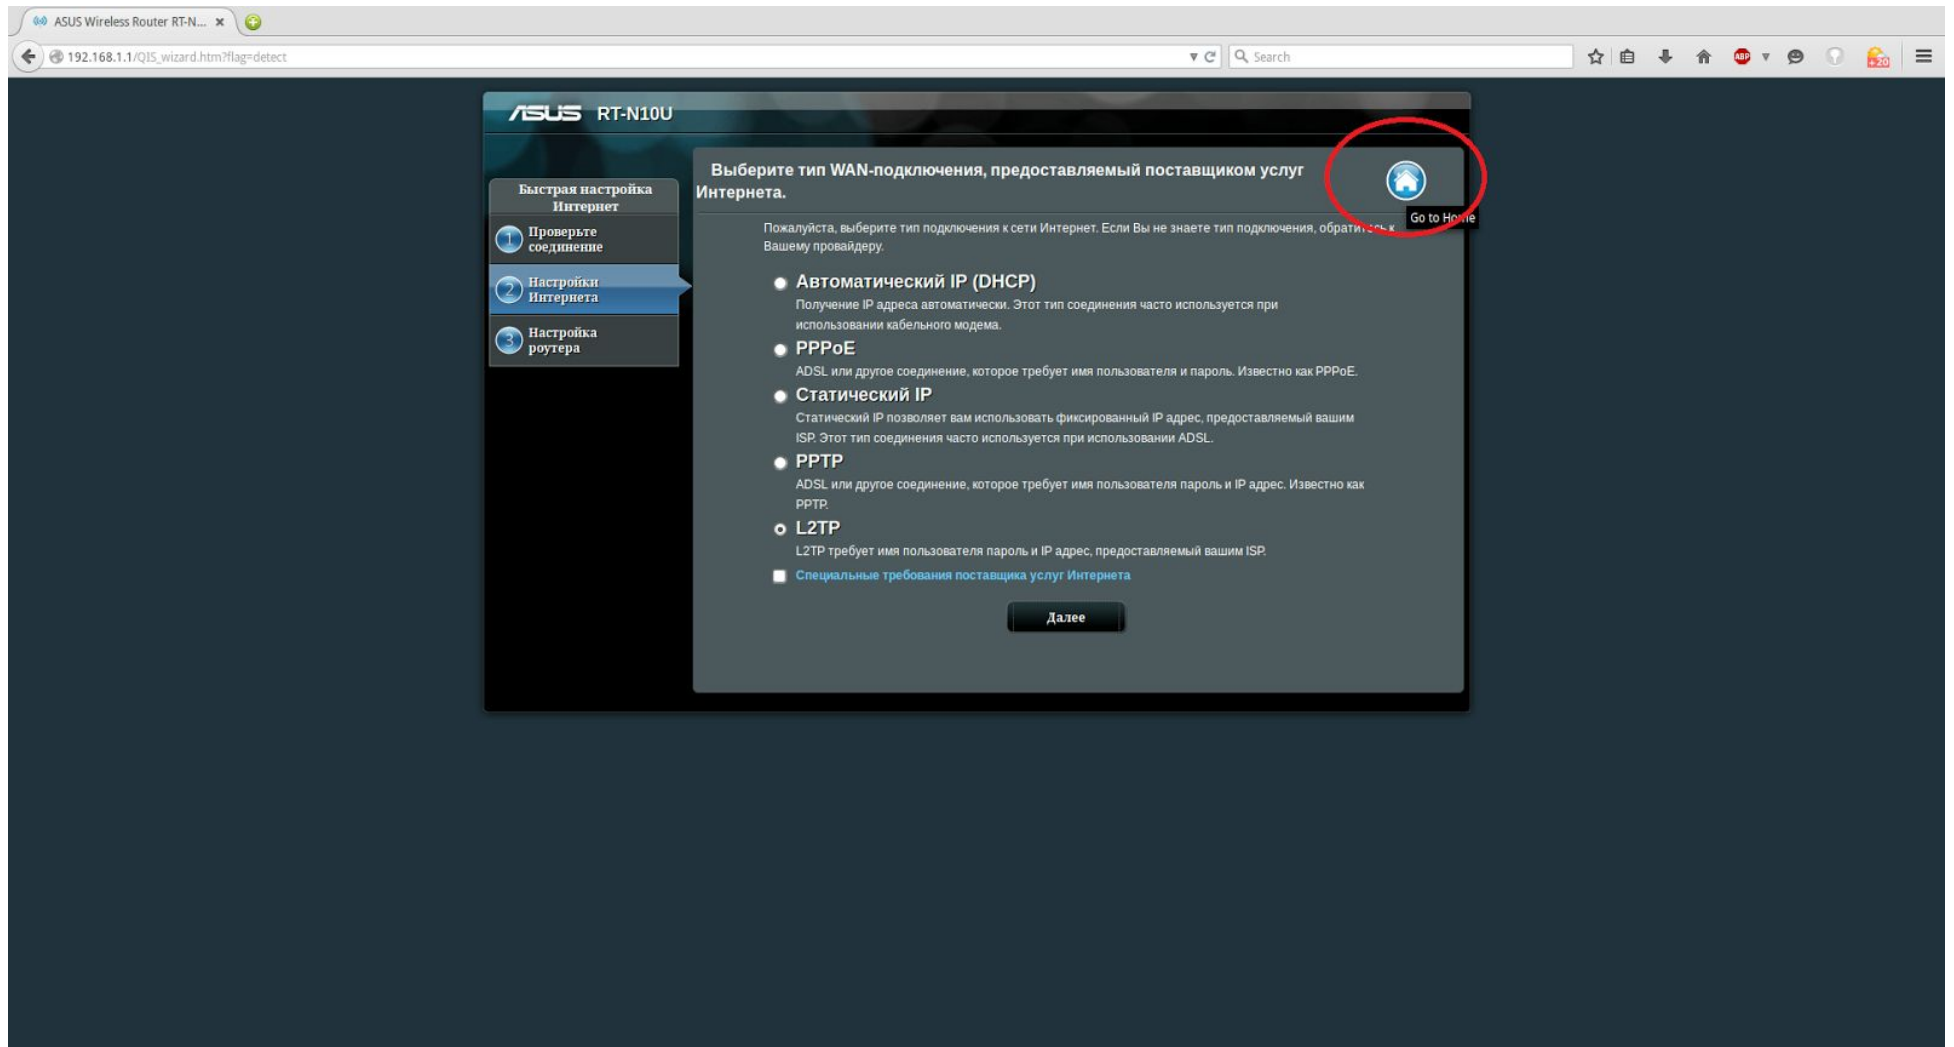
ASUS Wireless Router RT-N... ×

192.168.1.1/QIS_wizard.htm?flag=detect

Search

ASUS RT-N10U

Быстрая настройка Интернет

1 Проверьте соединение

2 Настройки Интернета

3 Настройка роутера

Выберите тип WAN-подключения, предоставляемый поставщиком услуг Интернета.

Go to Home

Пожалуйста, выберите тип подключения к сети Интернет. Если Вы не знаете тип подключения, обрати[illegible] к Вашему провайдеру.

Автоматический IP (DHCP)
Получение IP адреса автоматически. Этот тип соединения часто используется при использовании кабельного модема.

PPPoE
ADSL или другое соединение, которое требует имя пользователя и пароль. Известно как PPPoE.

Статический IP
Статический IP позволяет вам использовать фиксированный IP адрес, предоставляемый вашим ISP. Этот тип соединения часто используется при использовании ADSL.

PPTP
ADSL или другое соединение, которое требует имя пользователя пароль и IP адрес. Известно как PPTP.

L2TP
L2TP требует имя пользователя пароль и IP адрес, предоставляемый вашим ISP.

Специальные требования поставщика услуг Интернета

Далее